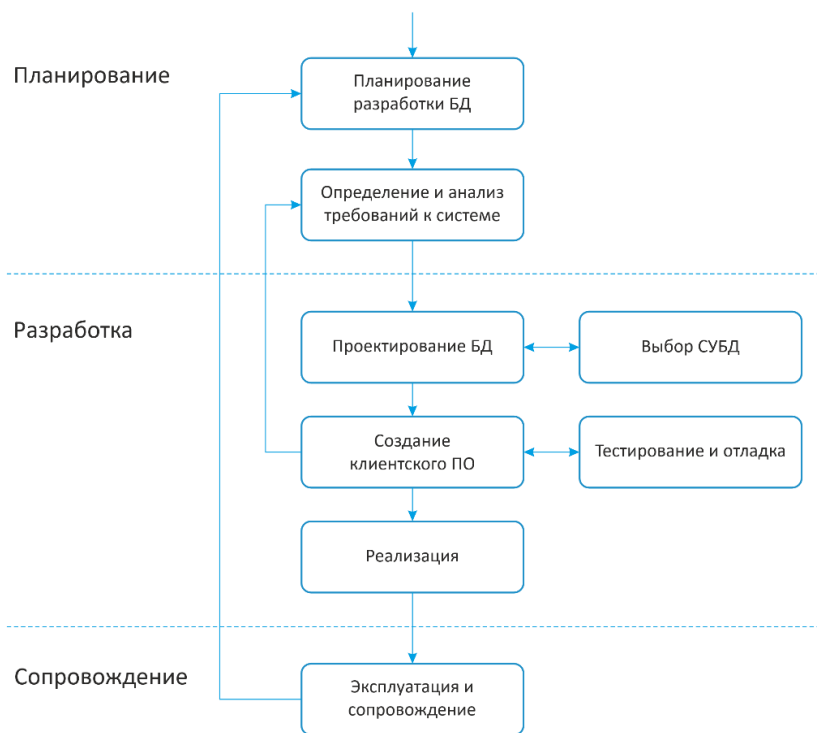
Планирование

Планирование разработки БД

Определение и анализ требований к системе

Разработка

Проектирование БД

Выбор СУБД

Создание клиентского ПО

Тестирование и отладка

Реализация

Сопровождение

Эксплуатация и сопровождение